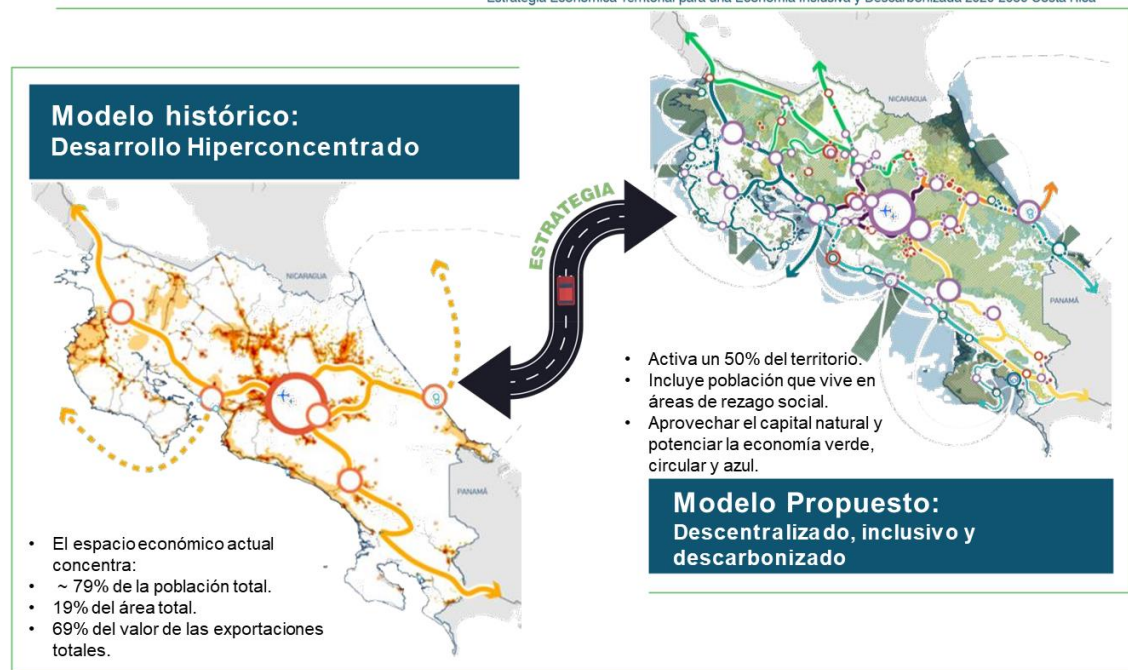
Estrategia Económica Territorial para una Economía Inclusiva y Descarbonizada 2020-2050 Costa Rica

Modelo histórico:
Desarrollo Hiperconcentrado

NICARAGUA

PANAMÁ

ESTRATEGIA

NICARAGUA

PANAMÁ

• Activa un 50% del territorio.
• Incluye población que vive en áreas de rezago social.
• Aprovechar el capital natural y potenciar la economía verde, circular y azul.

Modelo Propuesto:
Descentralizado, inclusivo y descarbonizado

• El espacio económico actual concentra:
• ~ 79% de la población total.
• 19% del área total.
• 69% del valor de las exportaciones totales.